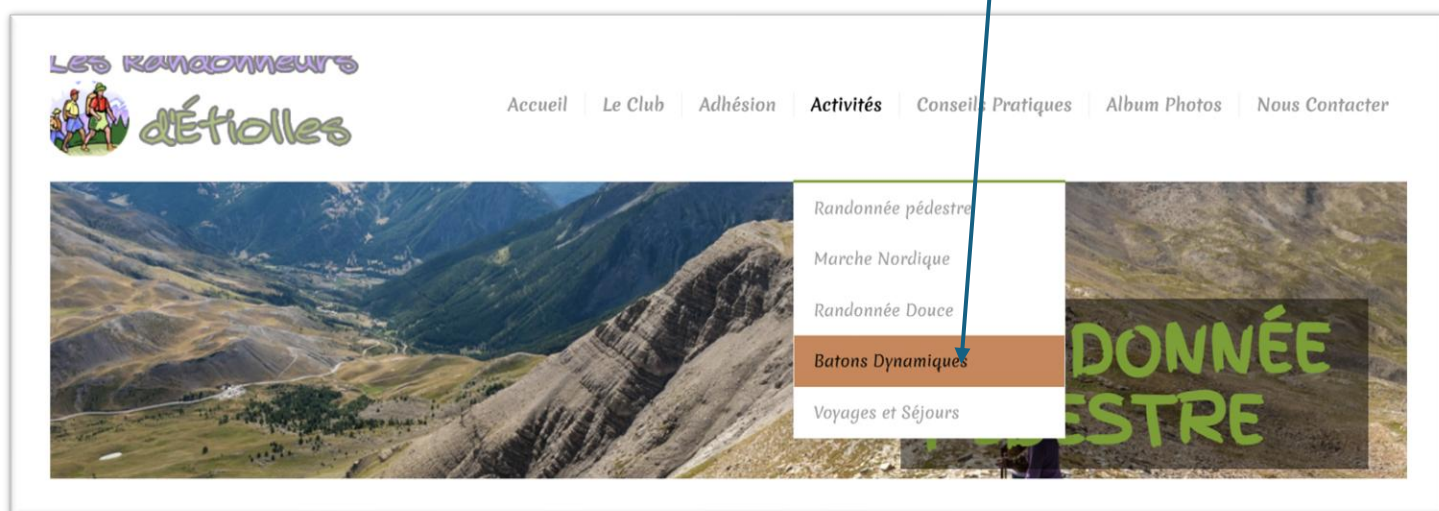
Les Randonneurs d'Étiolles

Accueil | Le Club | Adhésion | Activités | Conseils Pratiques | Album Photos | Nous Contacter

Randonnée pédestre
Marche Nordique
Randonnée Douce
Batons Dynamiques
Voyages et Séjours

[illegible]DONNÉE
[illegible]ESTRE